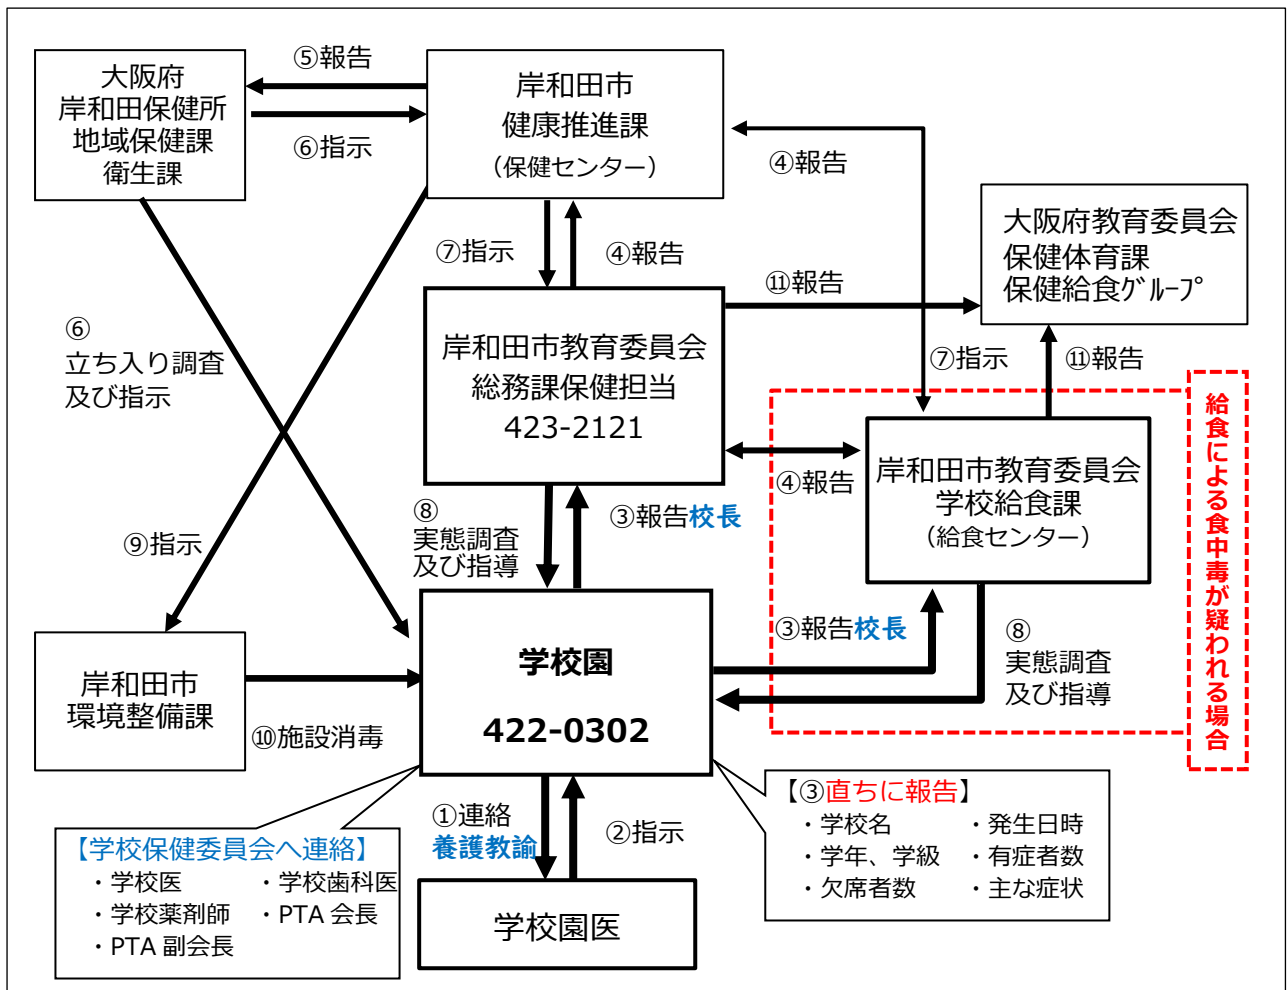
大阪府
岸和田保健所
地域保健課
衛生課

⑤報告

⑥指示

岸和田市
健康推進課
（保健センター）

④報告

大阪府教育委員会
保健体育課
保健給食ｸﾞﾙｰﾌﾟ

⑦指示

④報告

⑪報告

⑥
立ち入り調査
及び指示

岸和田市教育委員会
総務課保健担当
423-2121

⑦指示

⑪報告

給食による食中毒が疑われる場合

④報告

岸和田市教育委員会
学校給食課
（給食センター）

⑨指示

⑧
実態調査
及び指導

③報告校長

③報告校長

⑧
実態調査
及び指導

岸和田市
環境整備課

⑩施設消毒

学校園

422-0302

①連絡
養護教諭

②指示

【学校保健委員会へ連絡】
・学校医　・学校歯科医
・学校薬剤師　・PTA 会長
・PTA 副会長

学校園医

【③直ちに報告】
・学校名　・発生日時
・学年、学級　・有症者数
・欠席者数　・主な症状